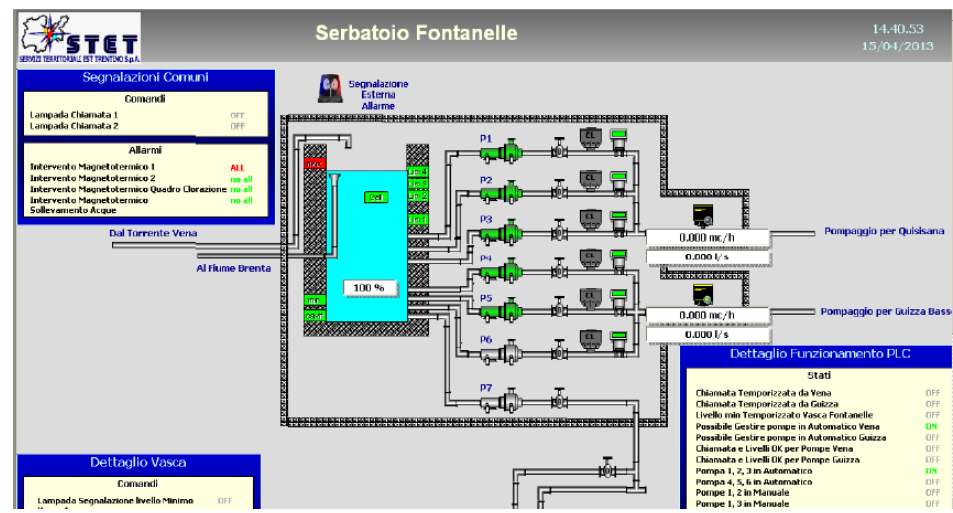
STET
SERVIZI TERRITORIALI EST TRENTINO S.p.A.

Serbatoio Fontanelle

14.40.53
15/04/2013

Segnalazioni Comuni

Comandi

Lampada Chiamata 1 OFF
Lampada Chiamata 2 OFF

Allarmi

Intervento Magnetotermico 1 ALL
Intervento Magnetotermico 2 no all
Intervento Magnetotermico Quadro Clorazione no all
Intervento Magnetotermico Sollevamento Acque no all

Segnalazione Esterna Allarme

Dal Torrente Vena

Al Fiume Brenta

100 %

P1
P2
P3
P4
P5
P6
P7

CL
CL
CL
CL
CL
CL

0.000 mc/h
0.000 l/s
Pompaggio per Quisisana

0.000 mc/h
0.000 l/s
Pompaggio per Guizza Basse

Dettaglio Funzionamento PLC

Stati

Chiamata Temporizzata da Vena OFF
Chiamata Temporizzata da Guizza OFF
Livello min Temporizzato Vasca Fontanelle OFF
Possibile Gestire pompe in Automatico Vena ON
Possibile Gestire pompe in Automatico Guizza OFF
Chiamata e Livelli OK per Pompe Vena OFF
Chiamata e Livelli OK per Pompe Guizza OFF
Pompe 1, 2, 3 in Automatico ON
Pompe 4, 5, 6 in Automatico OFF
Pompe 1, 2 in Manuale OFF
Pompe 1, 3 in Manuale OFF

Dettaglio Vasca

Comandi

Lampada Segnalazione livello Minimo OFF